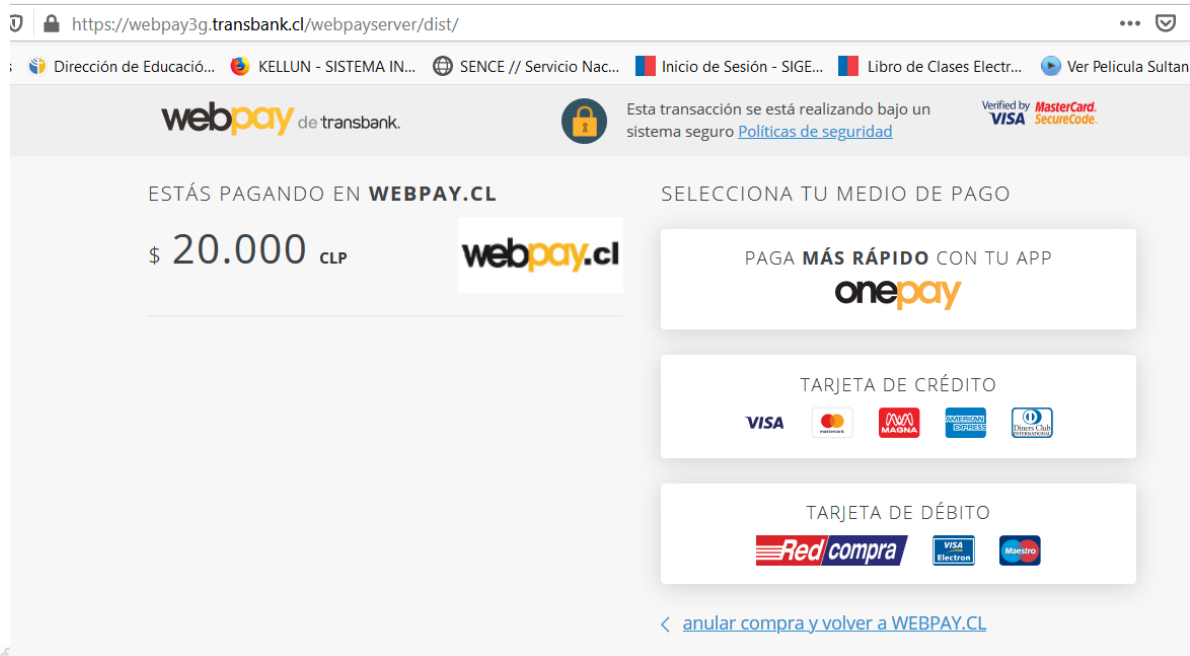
https://webpay3g.transbank.cl/webpayserver/dist/

Dirección de Educació... KELLUN - SISTEMA IN... SENCE // Servicio Nac... Inicio de Sesión - SIGE... Libro de Clases Electr... Ver Pelicula Sultan

webpay de transbank.

Esta transacción se está realizando bajo un sistema seguro Políticas de seguridad

Verified by VISA MasterCard. SecureCode.

ESTÁS PAGANDO EN WEBPAY.CL

$ 20.000 CLP

webpay.cl

SELECCIONA TU MEDIO DE PAGO

PAGA MÁS RÁPIDO CON TU APP
onepay

TARJETA DE CRÉDITO
VISA mastercard MAGNA AMERICAN EXPRESS Diners Club INTERNATIONAL

TARJETA DE DÉBITO
Redcompra VISA Electron Maestro

anular compra y volver a WEBPAY.CL